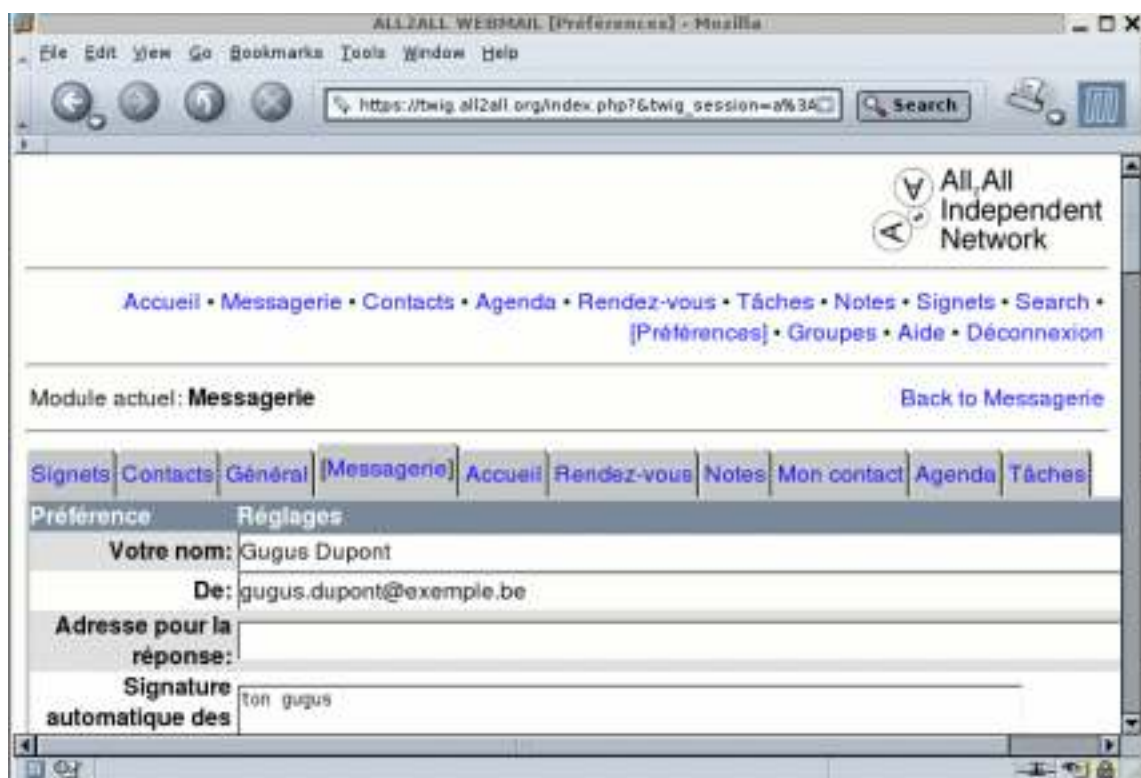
ALL2ALL WEBMAIL [Préférences] - Mozilla

File Edit View Go Bookmarks Tools Window Help

https://twig.all2all.org/index.php?&twig_session=a%3A

Search

All,All Independent Network

Accueil • Messagerie • Contacts • Agenda • Rendez-vous • Tâches • Notes • Signets • Search • [Préférences] • Groupes • Aide • Déconnexion

Module actuel: **Messagerie**

Back to Messagerie

Signets | Contacts | Général | [Messagerie] | Accueil | Rendez-vous | Notes | Mon contact | Agenda | Tâches

| Préférence | Réglages |
|---|---|
| Votre nom: | Gugus Dupont |
| De: | gugus.dupont@exemple.be |
| Adresse pour la réponse: | |
| Signature automatique des | ton gugus |